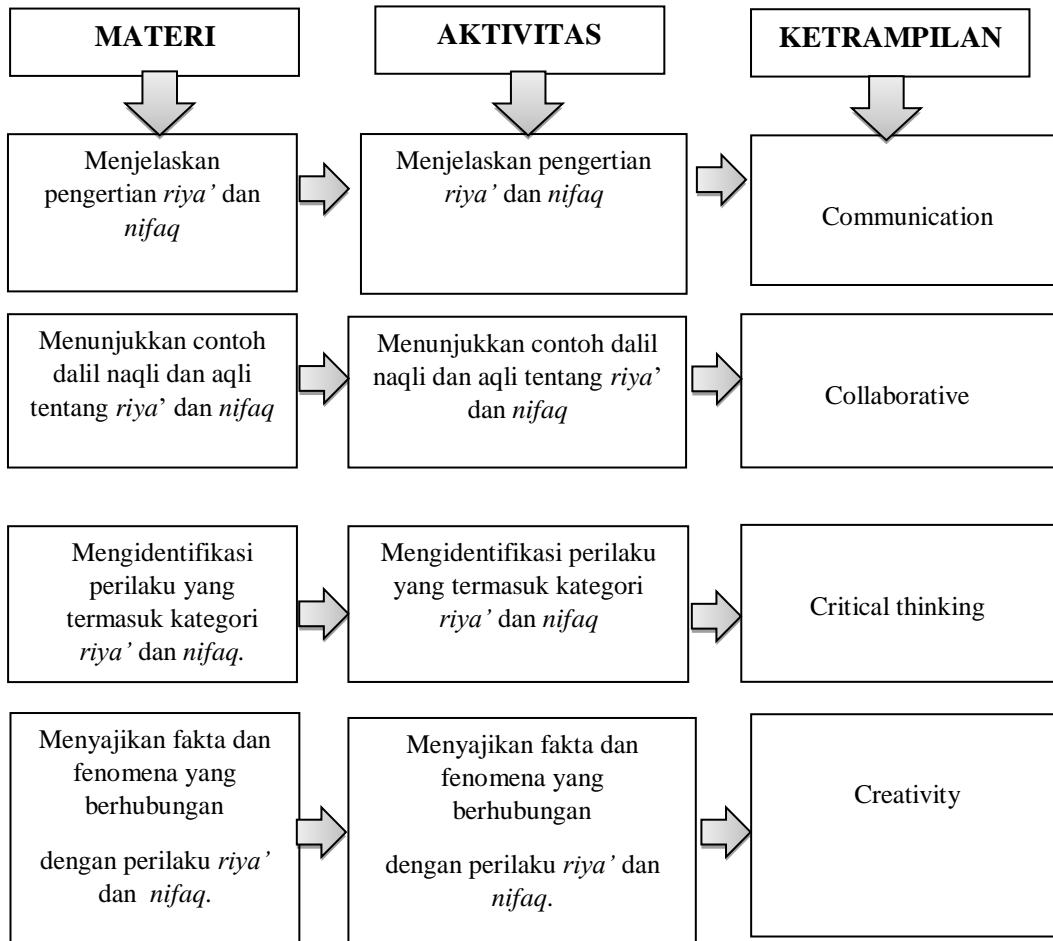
MATERI

AKTIVITAS

KETRAMPILAN

Menjelaskan pengertian riya' dan nifaq

Menjelaskan pengertian riya' dan nifaq

Communication

Menunjukkan contoh dalil naqli dan aqli tentang riya' dan nifaq

Menunjukkan contoh dalil naqli dan aqli tentang riya' dan nifaq

Collaborative

Mengidentifikasi perilaku yang termasuk kategori riya' dan nifaq.

Mengidentifikasi perilaku yang termasuk kategori riya' dan nifaq

Critical thinking

Menyajikan fakta dan fenomena yang berhubungan

dengan perilaku riya' dan nifaq.

Menyajikan fakta dan fenomena yang berhubungan

dengan perilaku riya' dan nifaq.

Creativity